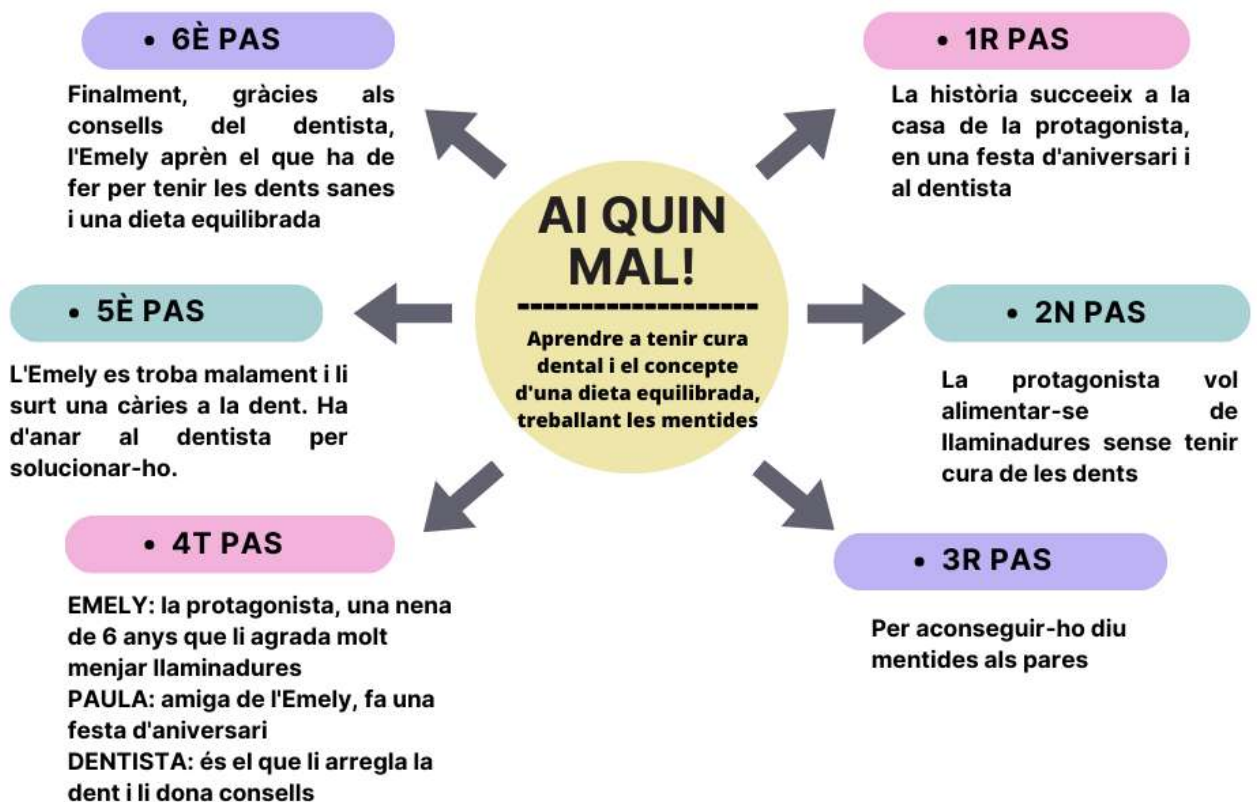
AI QUIN MAL!

-------------------

Aprendre a tenir cura dental i el concepte d'una dieta equilibrada, treballant les mentides

• 1R PAS

La història succeeix a la casa de la protagonista, en una festa d'aniversari i al dentista

• 2N PAS

La protagonista vol alimentar-se de llaminadures sense tenir cura de les dents

• 3R PAS

Per aconseguir-ho diu mentides als pares

• 4T PAS

EMELY: la protagonista, una nena de 6 anys que li agrada molt menjar llaminadures
PAULA: amiga de l'Emely, fa una festa d'aniversari
DENTISTA: és el que li arregla la dent i li dona consells

• 5È PAS

L'Emely es troba malament i li surt una càries a la dent. Ha d'anar al dentista per solucionar-ho.

• 6È PAS

Finalment, gràcies als consells del dentista, l'Emely aprèn el que ha de fer per tenir les dents sanes i una dieta equilibrada